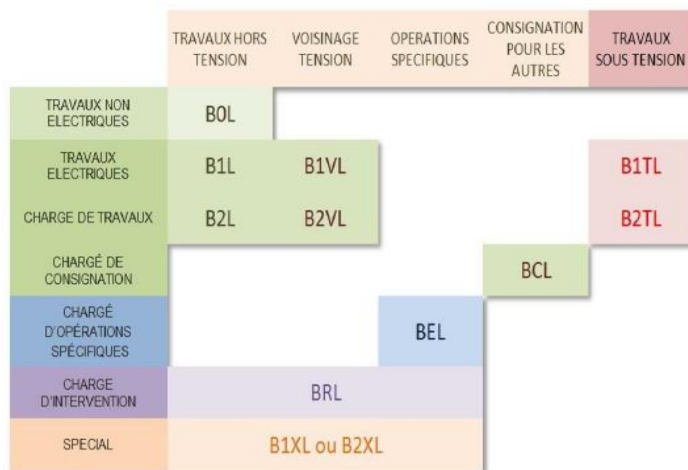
|  | TRAVAUX HORS TENSION | VOISINAGE TENSION | OPERATIONS SPECIFIQUES | CONSIGNATION POUR LES AUTRES | TRAVAUX SOUS TENSION |
|---|---|---|---|---|---|
| TRAVAUX NON ELECTRIQUES | B0L |  |  |  |  |
| TRAVAUX ELECTRIQUES | B1L | B1VL |  |  | B1TL |
| CHARGE DE TRAVAUX | B2L | B2VL |  |  | B2TL |
| CHARGÉ DE CONSIGNATION |  |  |  | BCL |  |
| CHARGÉ D'OPÉRATIONS SPÉCIFIQUES |  |  | BEL |  |  |
| CHARGE D'INTERVENTION | BRL |  |  |  |  |
| SPECIAL | B1XL ou B2XL |  |  |  |  |